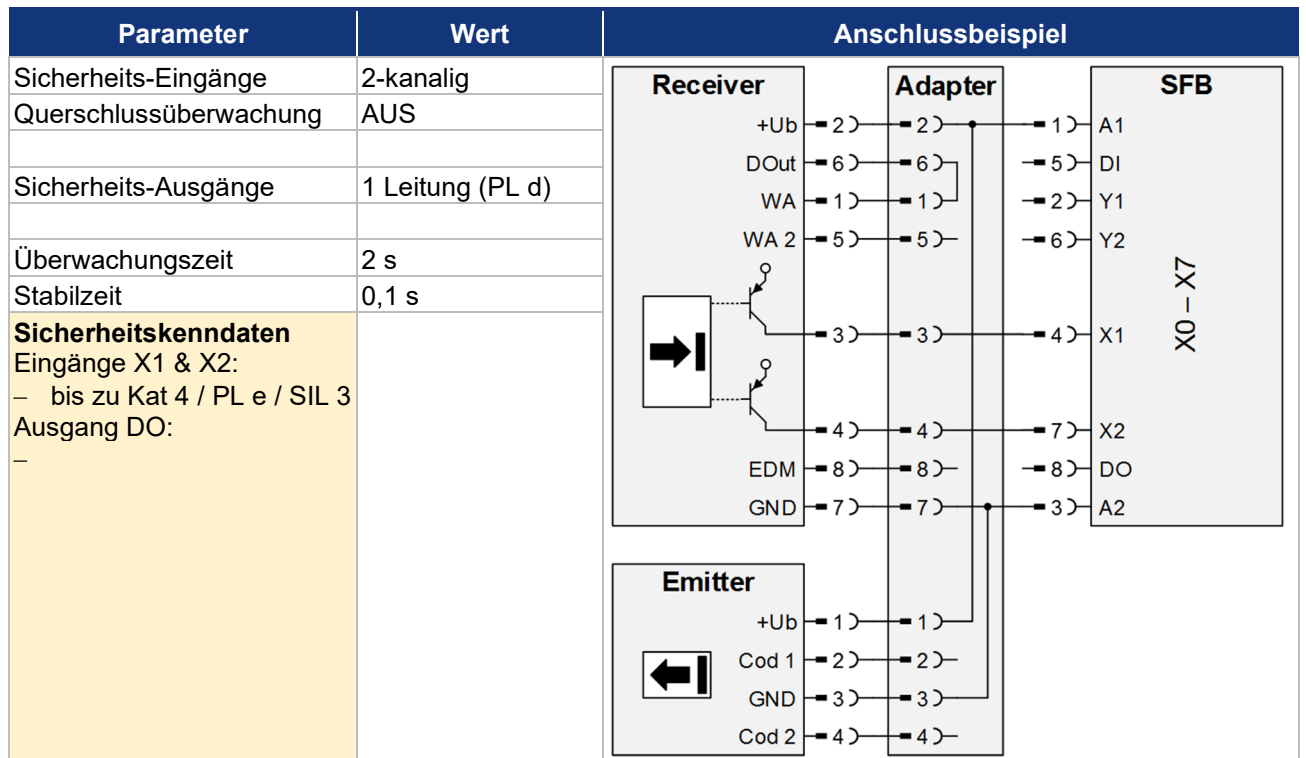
| Parameter | Wert |
|---|---|
| Sicherheits-Eingänge | 2-kanalig |
| Querschlussüberwachung | AUS |
| | |
| Sicherheits-Ausgänge | 1 Leitung (PL d) |
| | |
| Überwachungszeit | 2 s |
| Stabilzeit | 0,1 s |

**Sicherheitskenndaten**
Eingänge X1 & X2:
– bis zu Kat 4 / PL e / SIL 3
Ausgang DO:
–

Anschlussbeispiel

Receiver
+Ub 2
DOut 6
WA 1
WA 2 5
3
4
EDM 8
GND 7

Adapter
2
6
1
5
3
4
8
7
1
2
3
4

SFB
1 A1
5 DI
2 Y1
6 Y2
4 X1
7 X2
8 DO
3 A2
X0 – X7

Emitter
+Ub 1
Cod 1 2
GND 3
Cod 2 4